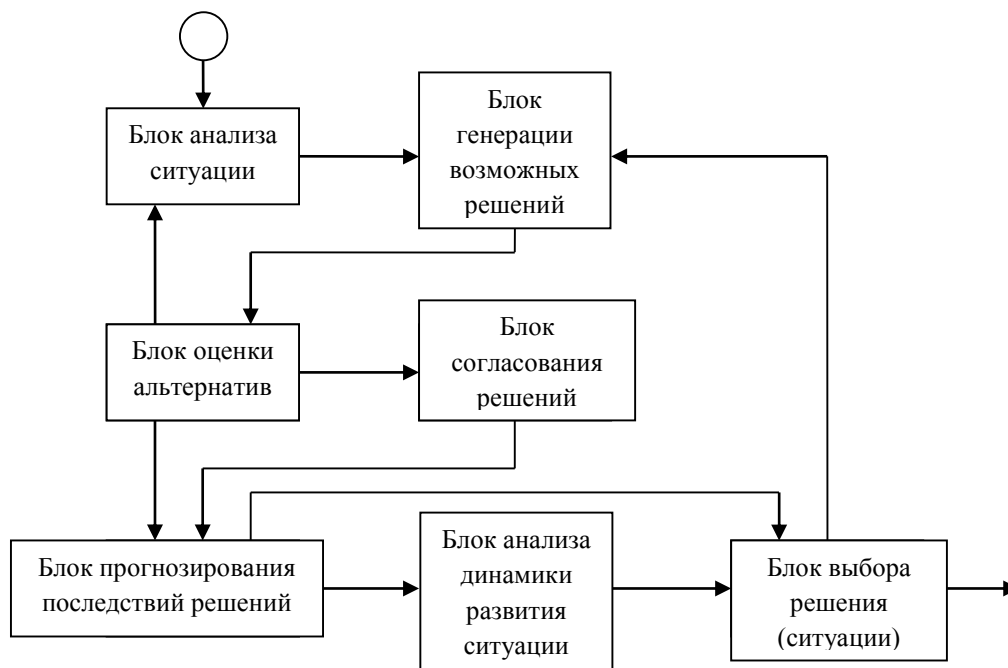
Блок анализа ситуации

Блок генерации возможных решений

Блок оценки альтернатив

Блок согласования решений

Блок прогнозирования последствий решений

Блок анализа динамики развития ситуации

Блок выбора решения (ситуации)